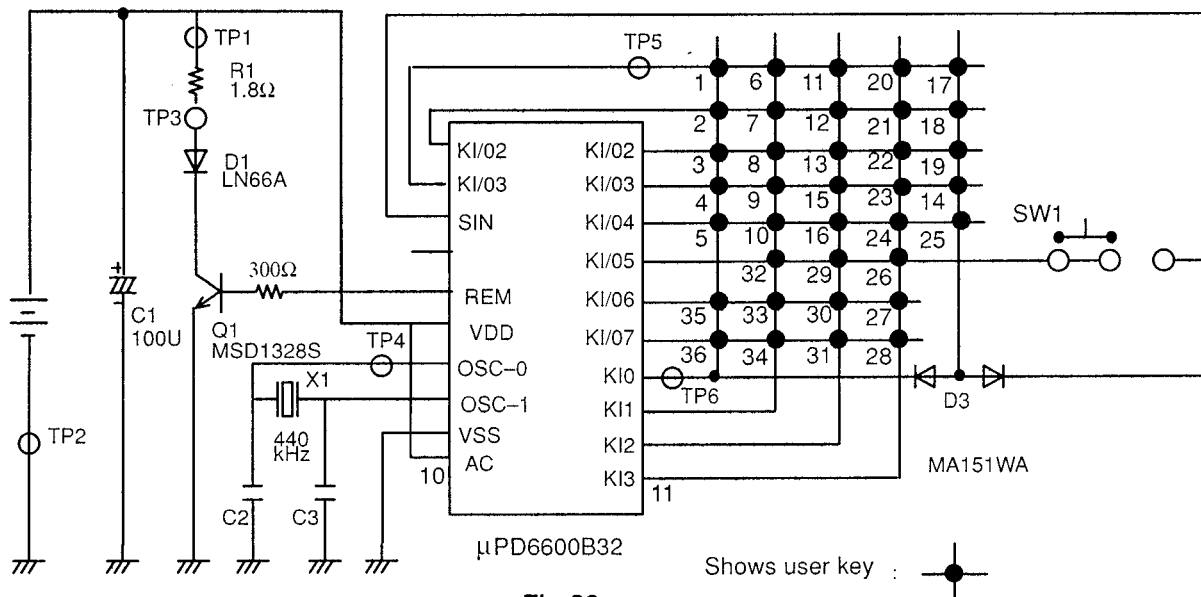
TP1
R1
1.8Ω
TP3
D1
LN66A
TP5
1 6 11 20 17
2 7 12 21 18
3 8 13 22 19
4 9 15 23 14
5 10 16 24 25
32 29 26
35 33 30 27
36 34 31 28
KI/02
KI/03
SIN
REM
VDD
OSC–0
OSC–1
VSS
AC
10
KI/02
KI/03
KI/04
KI/05
KI/06
KI/07
KI0
KI1
KI2
KI3
11
SW1
300Ω
C1
100U
Q1
MSD1328S
TP4
X1
440
kHz
TP6
D3
MA151WA
TP2
C2
C3
µPD6600B32
Shows user key :
Fig. 36